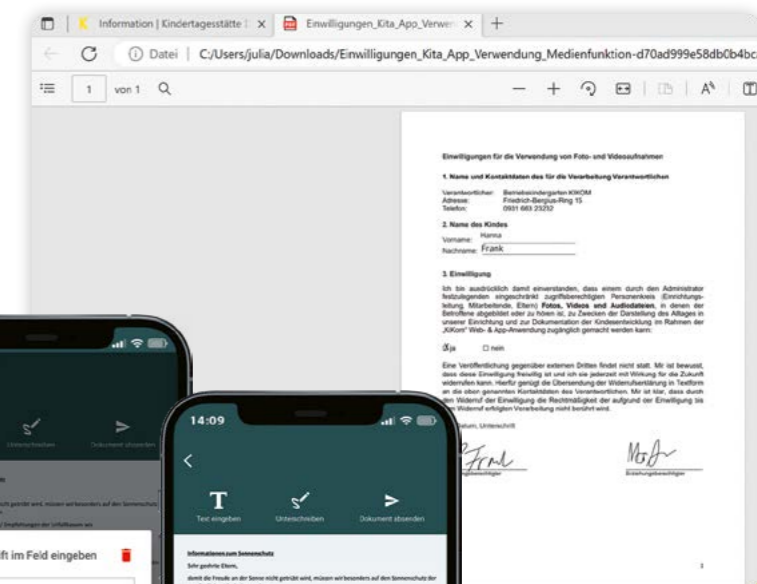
Information | Kindertagesstätte | ×
Einwilligungen_Kita_App_Verwen ×
+

C
Datei | C:/Users/julia/Downloads/Einwilligungen_Kita_App_Verwendung_Medienfunktion-d70ad999e58db0b4bc

1 von 1

Einwilligungen für die Verwendung von Foto- und Videoaufnahmen

1. Name und Kontaktdaten des für die Verarbeitung Verantwortlichen

Verantwortlicher: Betriebskindergarten KIKOM
Adresse: Friedrich-Bergius-Ring 15
Telefon: 0931 663 23232

2. Name des Kindes

Vorname: Hanna
Nachname: Frank

3. Einwilligung

Ich bin ausdrücklich damit einverstanden, dass einem durch den Administrator festzulegenden eingeschränkt zugriffsberechtigten Personenkreis (Einrichtungsleitung, Mitarbeitende, Eltern) Fotos, Videos und Audiodateien, in denen der Betroffene abgebildet oder zu hören ist, zu Zwecken der Darstellung des Alltages in unserer Einrichtung und zur Dokumentation der Kindesentwicklung im Rahmen der „KiKom" Web- & App-Anwendung zugänglich gemacht werden kann:

☒ ja ☐ nein

Eine Veröffentlichung gegenüber externen Dritten findet nicht statt. Mir ist bewusst, dass diese Einwilligung freiwillig ist und ich sie jederzeit mit Wirkung für die Zukunft widerrufen kann. Hierfür genügt die Übersendung der Widerrufserklärung in Textform an die oben genannten Kontaktdaten des Verantwortlichen. Mir ist klar, dass durch den Widerruf der Einwilligung die Rechtmäßigkeit der aufgrund der Einwilligung bis zum Widerruf erfolgten Verarbeitung nicht berührt wird.

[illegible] Datum, Unterschrift

Erziehungsberechtigter Erziehungsberechtigter

1

Unterschreiben Dokument absenden

ift im Feld eingeben

14:09

<

T
Text eingeben
Unterschreiben
Dokument absenden

Informationen zum Sonnenschutz
Sehr geehrte Eltern,
damit die Freude an der Sonne nicht getrübt wird, müssen wir besonders auf den Sonnenschutz der